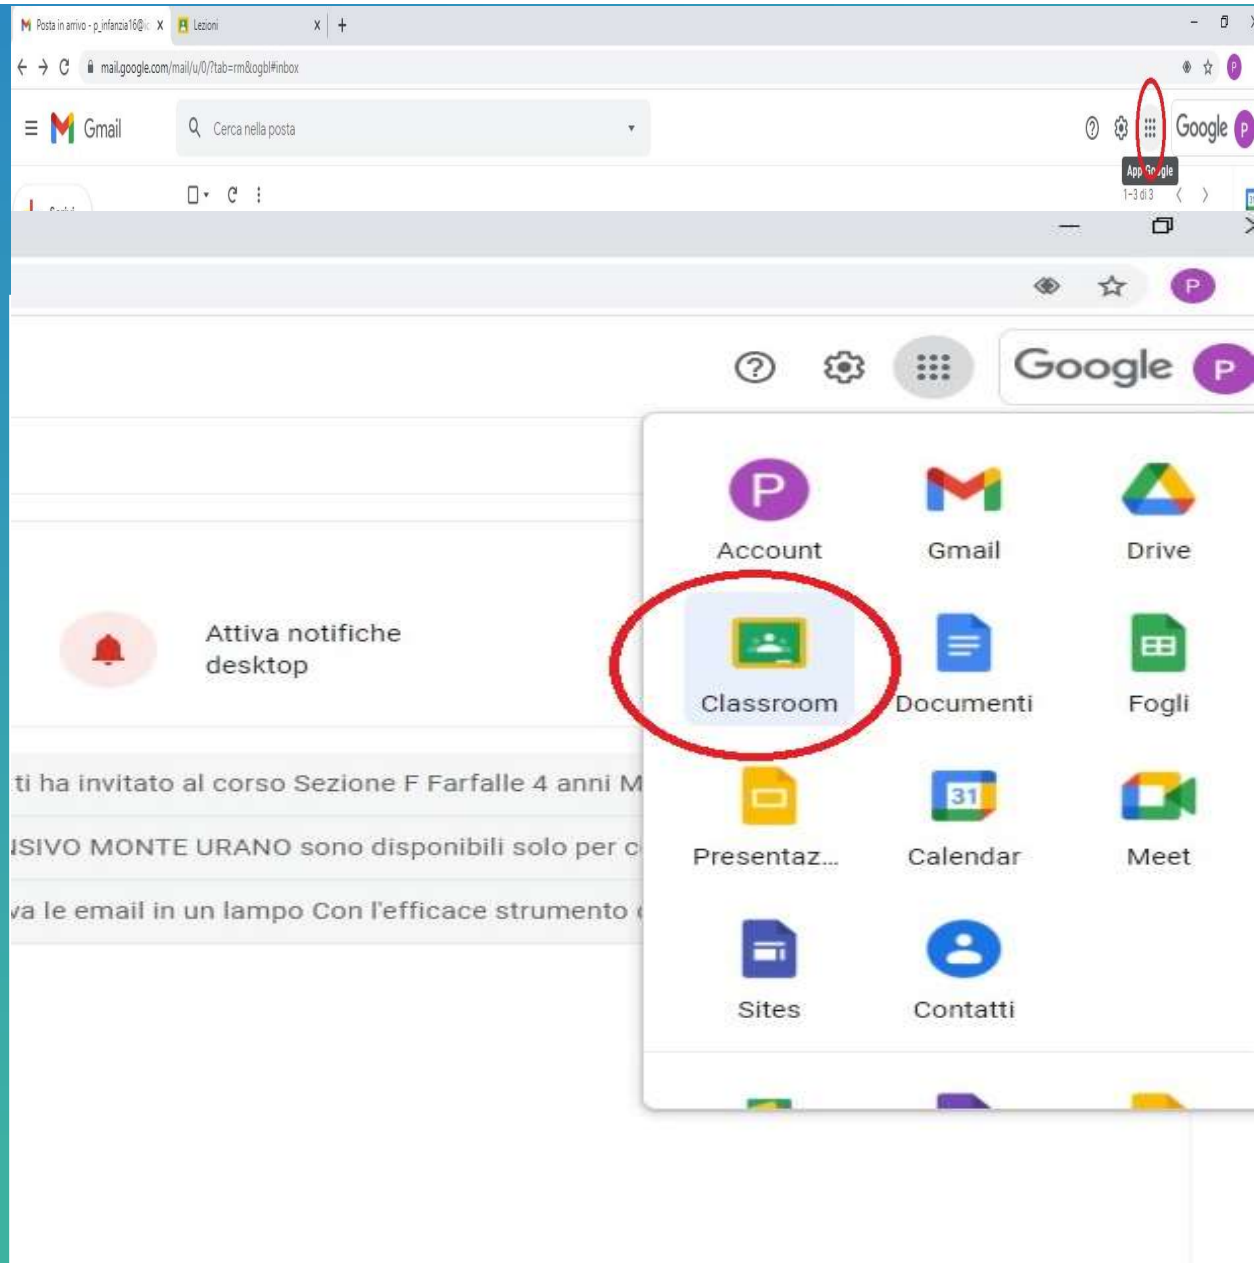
Posta in arrivo - p_infanzia16@ic X
Lezioni X +

mail.google.com/mail/u/0/?tab=rm&ogbl#inbox

Gmail
Cerca nella posta
Google P
App Google
1-3 di 3

P

Google P

Account
Gmail
Drive
Classroom
Documenti
Fogli
Presentaz...
Calendar
Meet
Sites
Contatti

Attiva notifiche desktop

ti ha invitato al corso Sezione F Farfalle 4 anni M
ISIVO MONTE URANO sono disponibili solo per c
va le email in un lampo Con l'efficace strumento